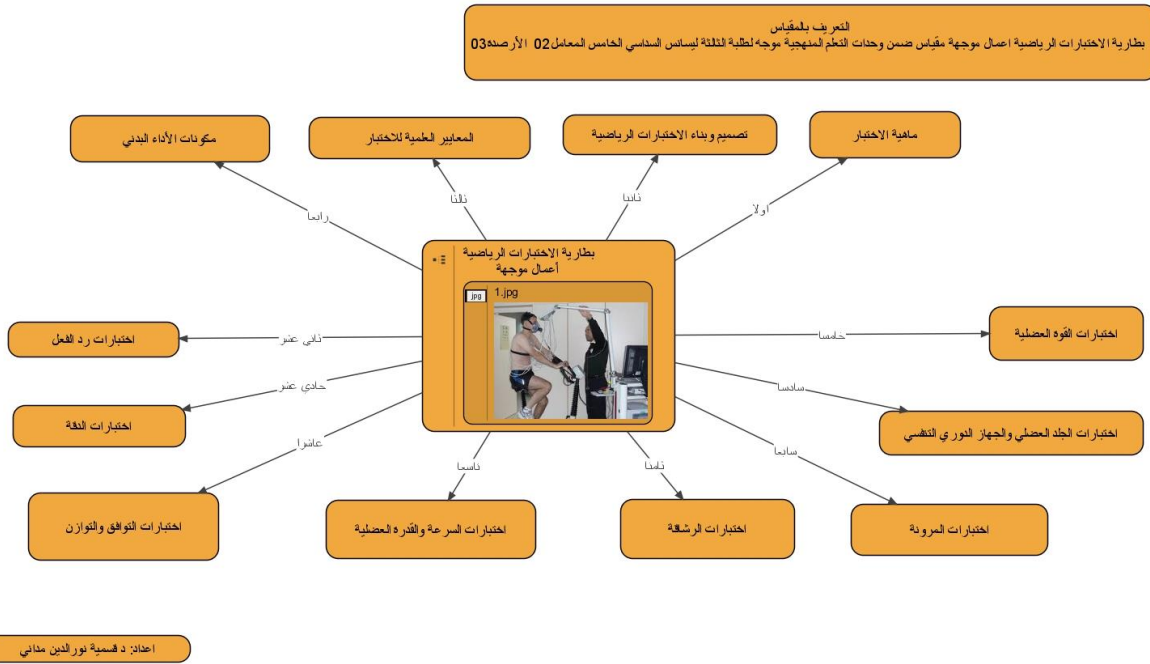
التعريف بالمقياس
بطارية الاختبارات الرياضية اعمال موجهة مقياس ضمن وحدات التعلم المنهجية موجه لطلبة الثالثة ليسانس السداسي الخامس المعامل 02 الأرصدة 03

مكونات الأداء البدني

المعايير العلمية للاختبار

تصميم وبناء الاختبارات الرياضية

ماهية الاختبار

رابعا

ثالثا

ثانيا

أولا

بطارية الاختبارات الرياضية
أعمال موجهة

jpg
1.jpg

ثاني عشر

اختبارات رد الفعل

خامسا

اختبارات القوة العضلية

حادي عشر

اختبارات الدقة

سادسا

اختبارات الجلد العضلي والجهاز الدوري التنفسي

عاشرا

تاسعا

ثامنا

سابعا

اختبارات التوافق والتوازن

اختبارات السرعة والقدرة العضلية

اختبارات الرشاقة

اختبارات المرونة

اعداد: د قسمية نورالدين مداني